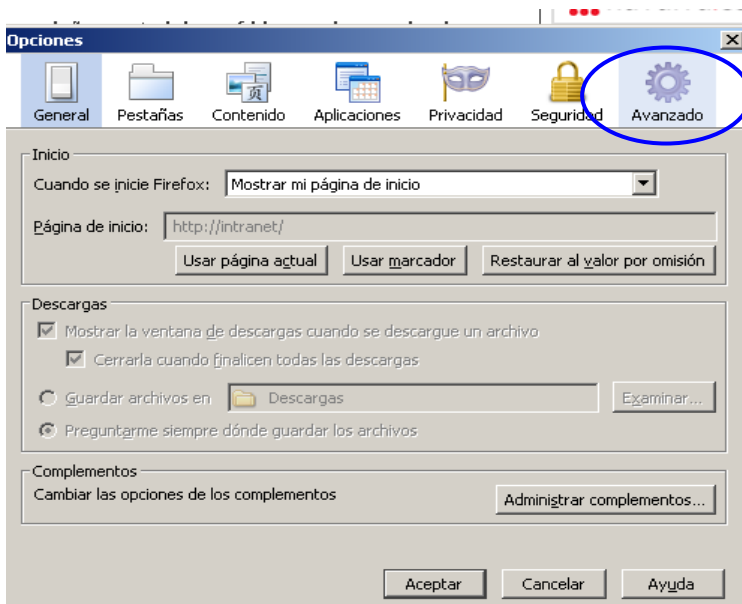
Opciones

General Pestañas Contenido Aplicaciones Privacidad Seguridad Avanzado

Inicio

Cuando se inicie Firefox: Mostrar mi página de inicio

Página de inicio: http://intranet/

Usar página actual Usar marcador Restaurar al valor por omisión

Descargas

Mostrar la ventana de descargas cuando se descargue un archivo

Cerrarla cuando finalicen todas las descargas

Guardar archivos en Descargas Examinar...

Preguntarme siempre dónde guardar los archivos

Complementos

Cambiar las opciones de los complementos

Administrar complementos...

Aceptar Cancelar Ayuda